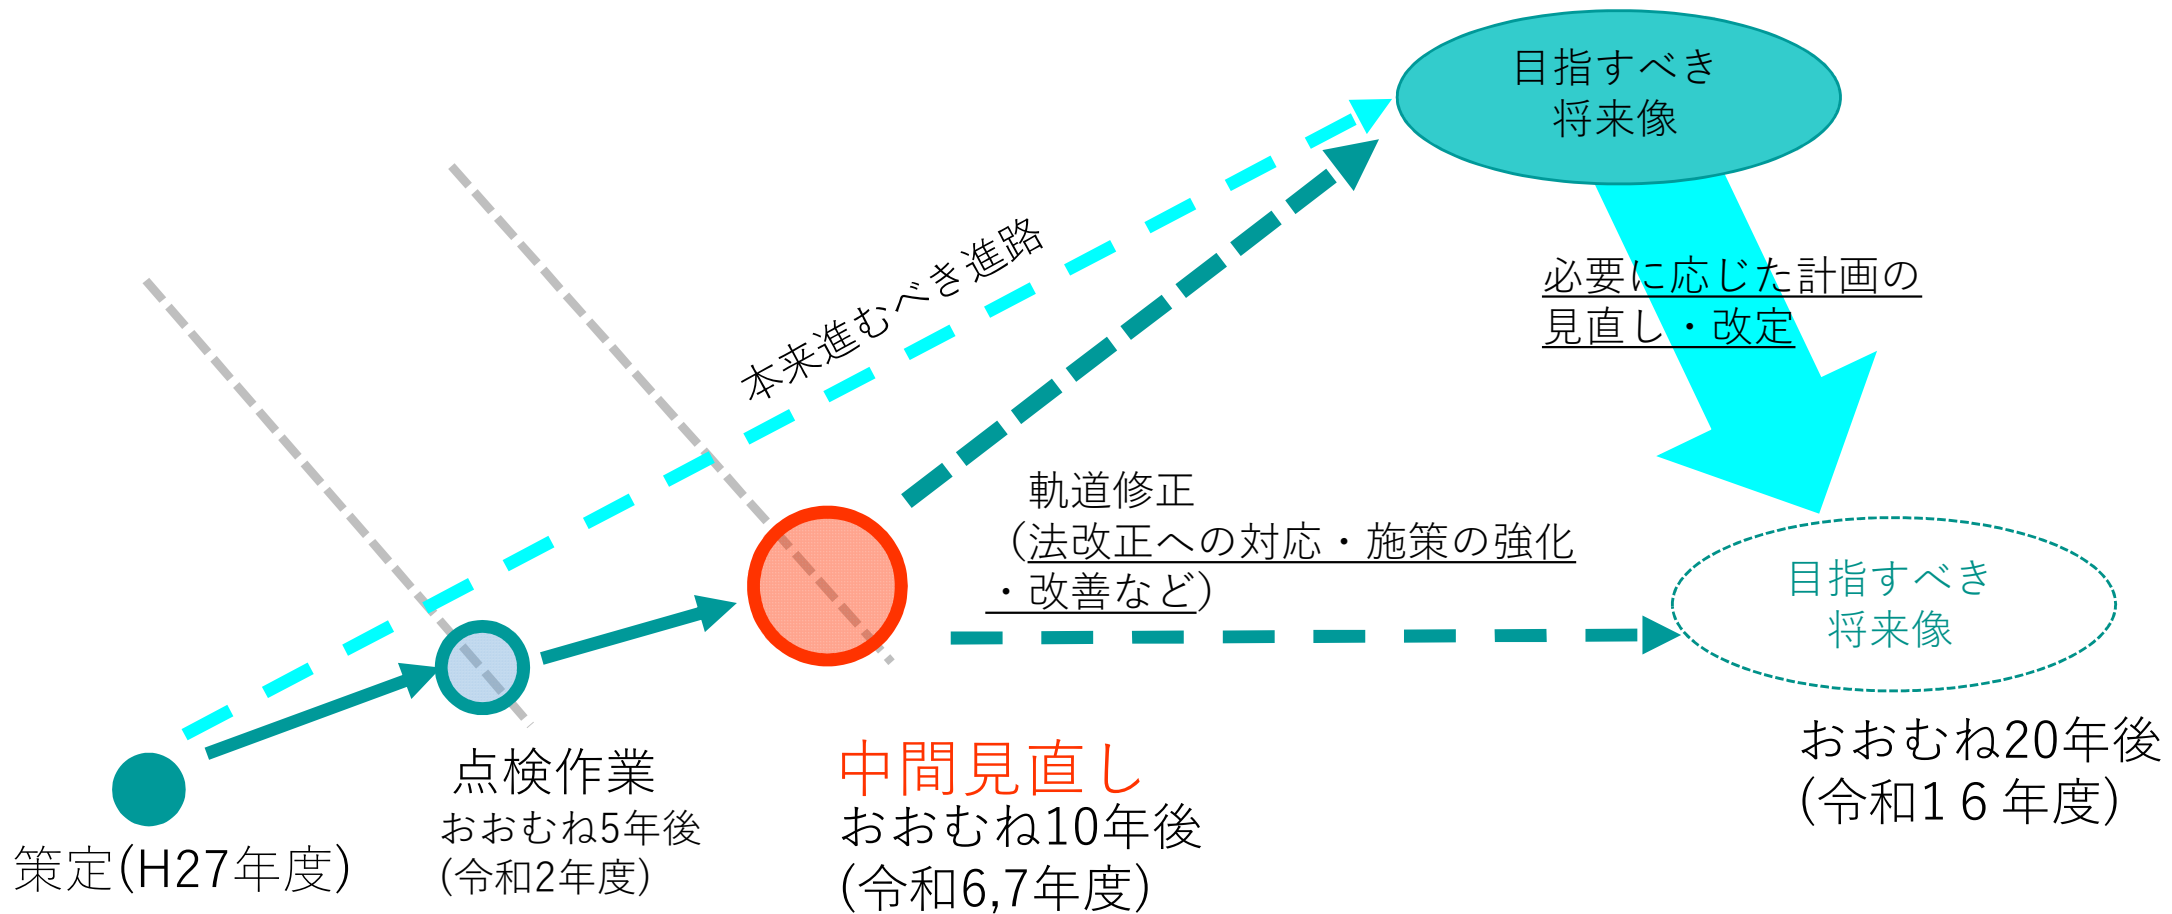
目指すべき
将来像

本来進むべき進路

必要に応じた計画の
見直し・改定

軌道修正
（法改正への対応・施策の強化
・改善など）

目指すべき
将来像

おおむね20年後
(令和１６年度)

策定(H27年度)

点検作業
おおむね5年後
(令和2年度)

中間見直し
おおむね10年後
(令和6,7年度)